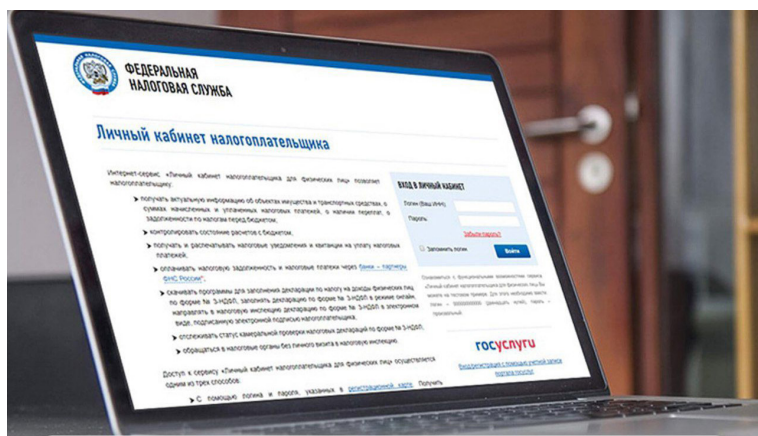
ФЕДЕРАЛЬНАЯ НАЛОГОВАЯ СЛУЖБА

Личный кабинет налогоплательщика

Интернет-сервис «Личный кабинет налогоплательщика для физических лиц» позволяет налогоплательщику:

получать актуальную информацию об объектах имущества и транспортных средствах, о суммах начисленных и уплаченных налоговых платежей, о наличии переплат, о задолженности по налогам перед бюджетом;

контролировать состояние расчетов с бюджетом;

получать и распечатывать налоговые уведомления и квитанции на уплату налоговых платежей;

оплачивать налоговую задолженность и налоговые платежи через банки – партнеры ФНС России;

скачивать программы для заполнения декларации по налогу на доходы физических лиц по форме № 3-НДФЛ, заполнять декларацию по форме № 3-НДФЛ в режиме онлайн, направлять в налоговую инспекцию декларацию по форме № 3-НДФЛ в электронном виде, подписанную электронной подписью налогоплательщика;

отслеживать статус камеральной проверки налоговых деклараций по форме № 3-НДФЛ;

обращаться в налоговые органы без личного визита в налоговую инспекцию.

Доступ к сервису «Личный кабинет налогоплательщика для физических лиц» осуществляется одним из трех способов:

С помощью логина и пароля, указанных в регистрационной карте. Получить

ВХОД В ЛИЧНЫЙ КАБИНЕТ

Логин (Ваш ИНН):

Пароль:

Забыли пароль?

Запомнить логин

Войти

Познакомиться с функциональными возможностями сервиса «Личный кабинет налогоплательщика для физических лиц» Вы можете на тестовом примере. Для этого необходимо ввести логин – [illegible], пароль – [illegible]

госуслуги

Вход/регистрация с помощью учетной записи портала госуслуг